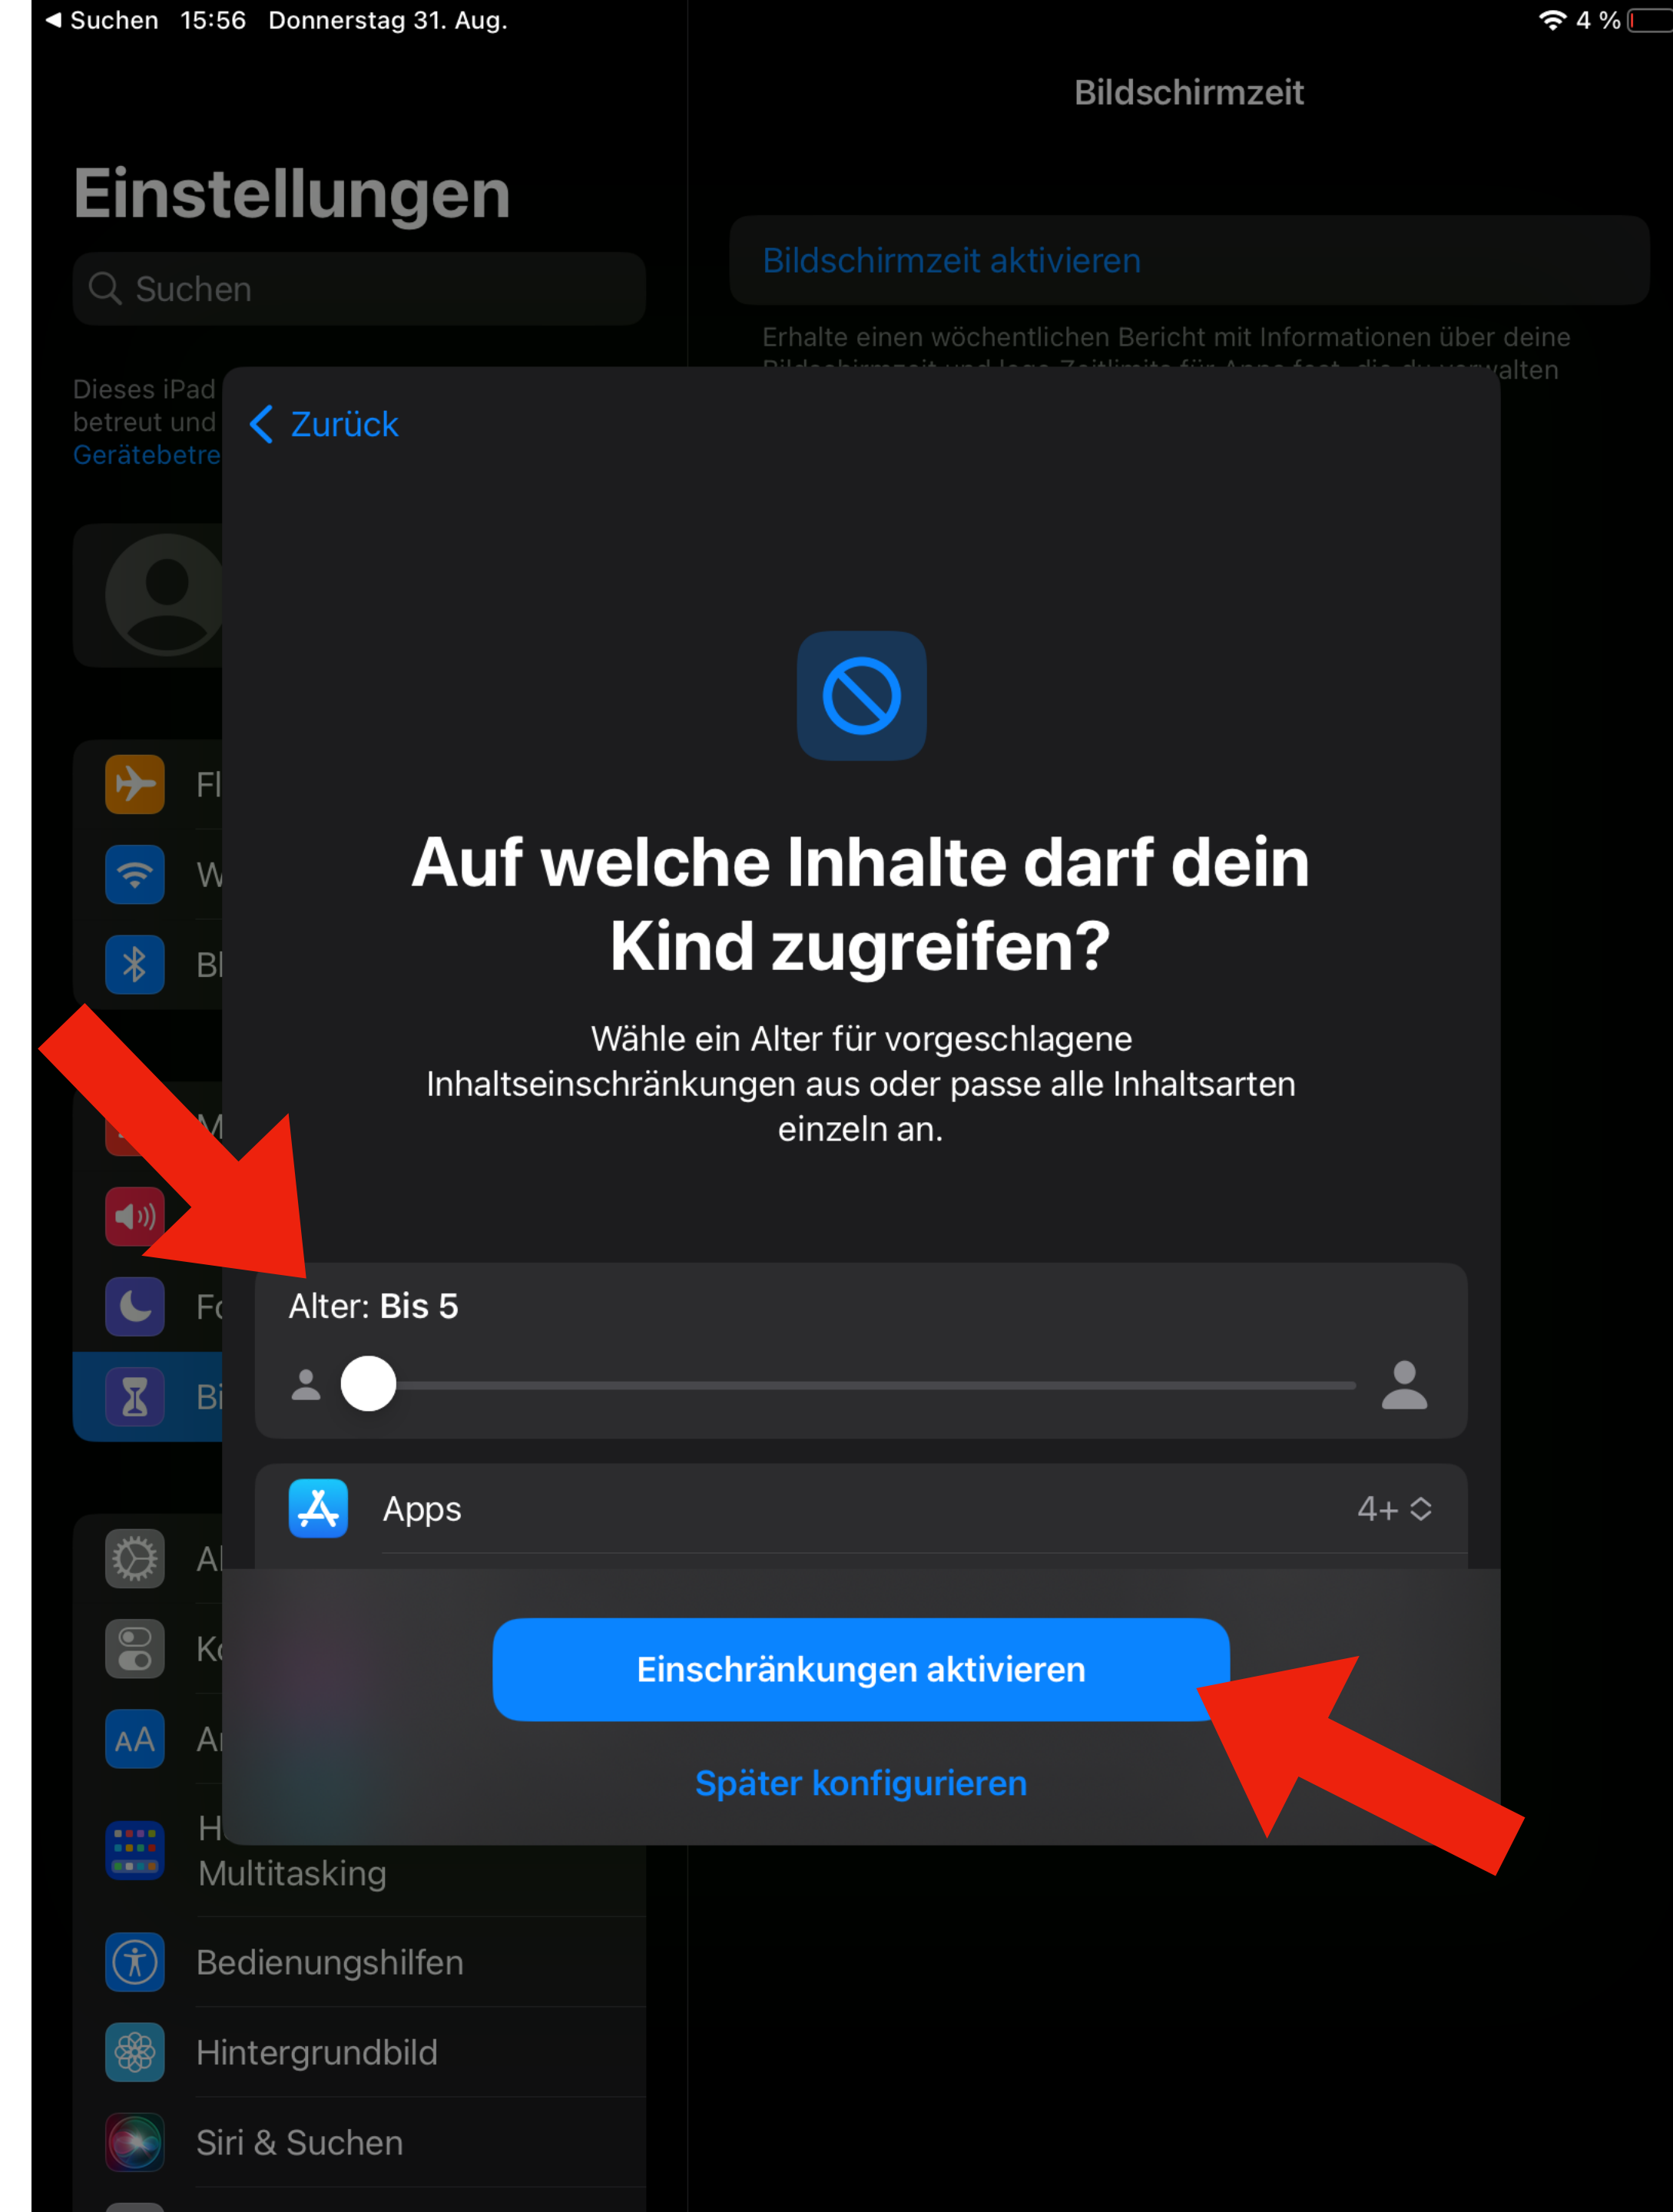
◀ Suchen 15:56 Donnerstag 31. Aug.

4 %

Bildschirmzeit

Einstellungen

Suchen

Bildschirmzeit aktivieren

Erhalte einen wöchentlichen Bericht mit Informationen über deine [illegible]

Dieses iPad betreut und Gerätebetre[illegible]

Zurück

Auf welche Inhalte darf dein Kind zugreifen?

Wähle ein Alter für vorgeschlagene Inhaltseinschränkungen aus oder passe alle Inhaltsarten einzeln an.

Fl

W

Bl

M

Fo

Bi

Alter: Bis 5

Apps 4+

Al

Ko

AA Ar

Einschränkungen aktivieren

Später konfigurieren

H Multitasking

Bedienungshilfen

Hintergrundbild

Siri & Suchen